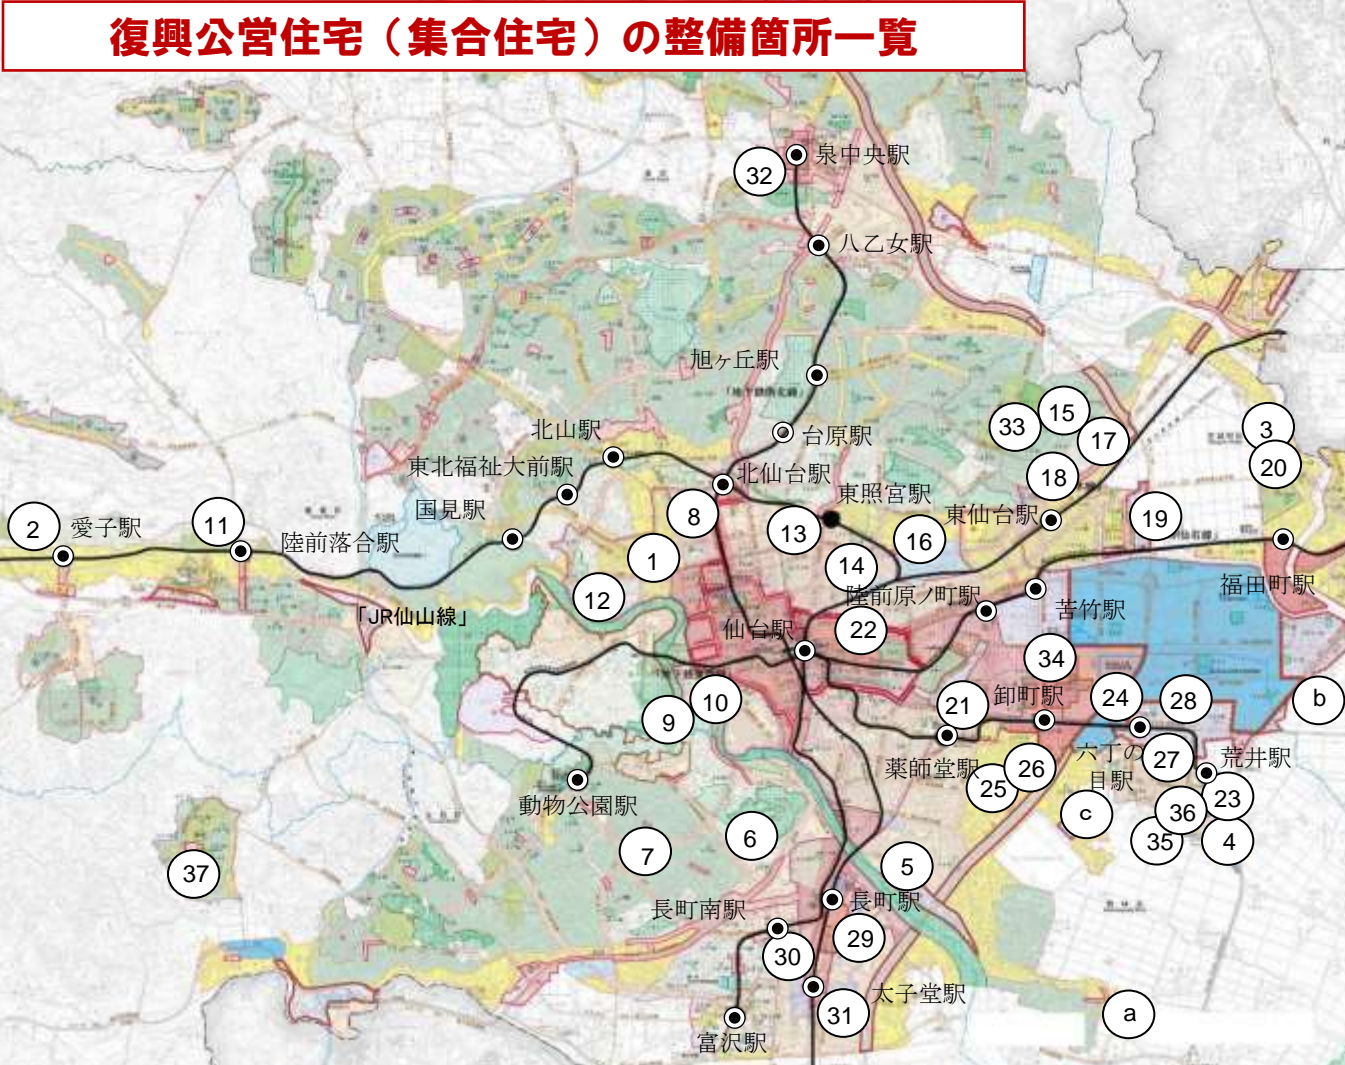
復興公営住宅（集合住宅）の整備箇所一覧

泉中央駅
32
八乙女駅
旭ヶ丘駅
台原駅
北山駅
東北福祉大前駅
北仙台駅
東照宮駅
国見駅
33
15
17
3
20
18
東仙台駅
19
2
愛子駅
11
陸前落合駅
8
13
16
1
14
陸前原ノ町駅
福田町駅
12
「JR仙山線」
仙台駅
22
苦竹駅
34
10
9
21
卸町駅
24
28
b
六丁の目駅
27
荒井駅
薬師堂駅
26
25
23
動物公園駅
c
36
6
35
4
7
5
37
長町駅
長町南駅
29
30
太子堂駅
31
a
富沢駅